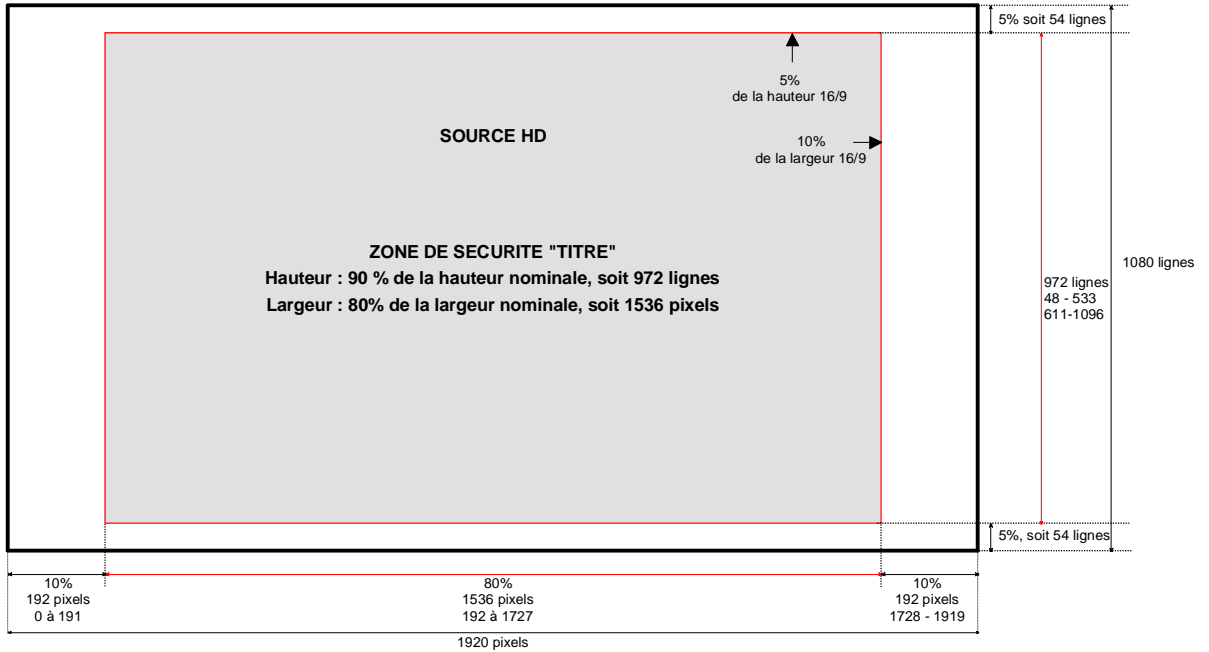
5% soit 54 lignes

5%
de la hauteur 16/9

SOURCE HD

10%
de la largeur 16/9

ZONE DE SECURITE "TITRE"
Hauteur : 90 % de la hauteur nominale, soit 972 lignes
Largeur : 80% de la largeur nominale, soit 1536 pixels

972 lignes
48 - 533
611-1096

1080 lignes

5%, soit 54 lignes

10%
192 pixels
0 à 191

80%
1536 pixels
192 à 1727

10%
192 pixels
1728 - 1919

1920 pixels